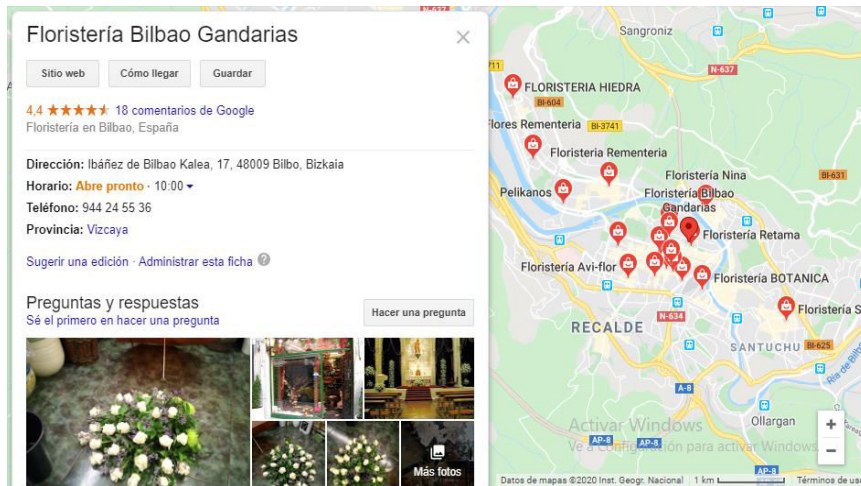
Floristería Bilbao Gandarias

Sitio web | Cómo llegar | Guardar

4,4 ★★★★★ 18 comentarios de Google
Floristería en Bilbao, España

Dirección: Ibáñez de Bilbao Kalea, 17, 48009 Bilbo, Bizkaia
Horario: Abre pronto · 10:00
Teléfono: 944 24 55 36
Provincia: Vizcaya

Sugerir una edición · Administrar esta ficha

Preguntas y respuestas
Sé el primero en hacer una pregunta
Hacer una pregunta

Más fotos

N-637
Sangroniz
N-637
FLORISTERIA HIEDRA
BI-604
Flores Rementeria
BI-3741
Floristeria Rementeria
Floristeria Nina
BI-631
Pelikanos
Floristeria Bilbao Gandarias
Floristeria Retama
Floristeria Avi-flor
Floristeria BOTANICA
Floristeria S
N-634
RECALDE
SANTUCHU
BI-625
Ría de Bilbao
A-8
Ollargan
AP-8
AP-8
AP-8
Activar Windows
Ve a Configuración para activar Windows.
+
−
Datos de mapas ©2020 Inst. Geogr. Nacional 1 km Términos de uso